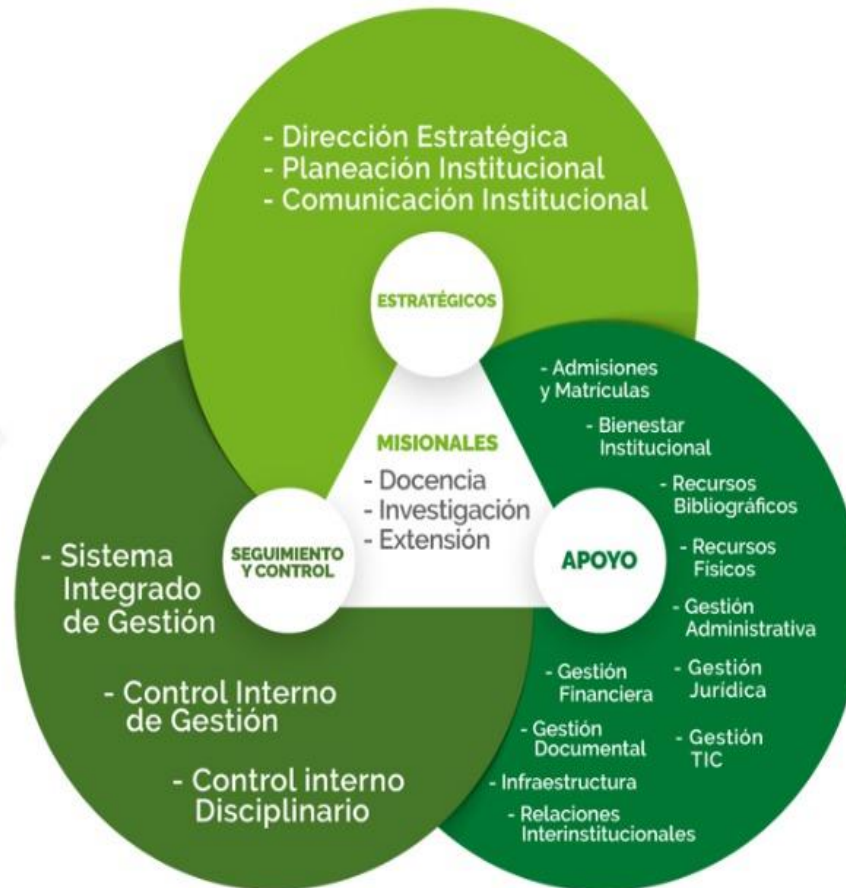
- Dirección Estratégica
- Planeación Institucional
- Comunicación Institucional

ESTRATÉGICOS

MISIONALES
- Docencia
- Investigación
- Extensión

SEGUIMIENTO Y CONTROL

- Sistema Integrado de Gestión

- Control Interno de Gestión

- Control interno Disciplinario

APOYO

- Admisiones y Matrículas
- Bienestar Institucional
- Recursos Bibliográficos
- Recursos Físicos
- Gestión Administrativa
- Gestión Jurídica
- Gestión TIC
- Gestión Financiera
- Gestión Documental
- Infraestructura
- Relaciones Interinstitucionales